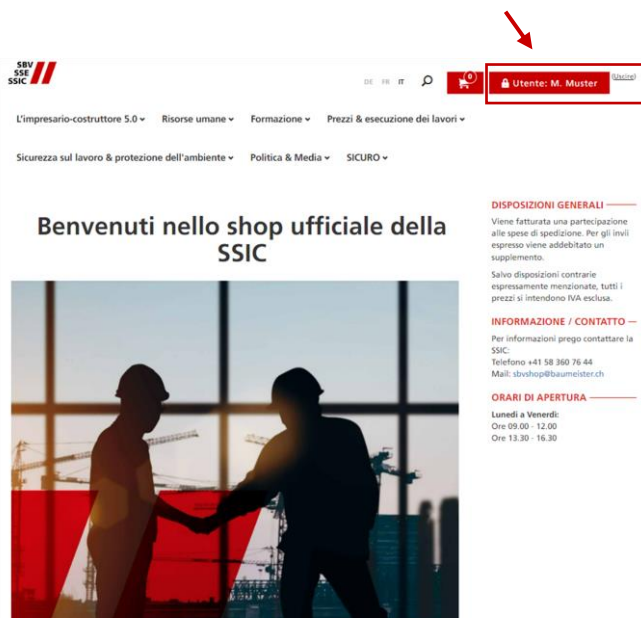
SBV
SSE
SSIC

DE FR IT

0

Utente: M. Muster

(Uscire)

L'impresario-costruttore 5.0 Risorse umane Formazione Prezzi & esecuzione dei lavori

Sicurezza sul lavoro & protezione dell'ambiente Politica & Media SICURO

Benvenuti nello shop ufficiale della SSIC

DISPOSIZIONI GENERALI

Viene fatturata una partecipazione alle spese di spedizione. Per gli invii espresso viene addebitato un supplemento.

Salvo disposizioni contrarie espressamente menzionate, tutti i prezzi si intendono IVA esclusa.

INFORMAZIONE / CONTATTO

Per informazioni prego contattare la SSIC:
Telefono +41 58 360 76 44
Mail: sbvshop@baumeister.ch

ORARI DI APERTURA

Lunedì a Venerdì:
Ore 09.00 - 12.00
Ore 13.30 - 16.30